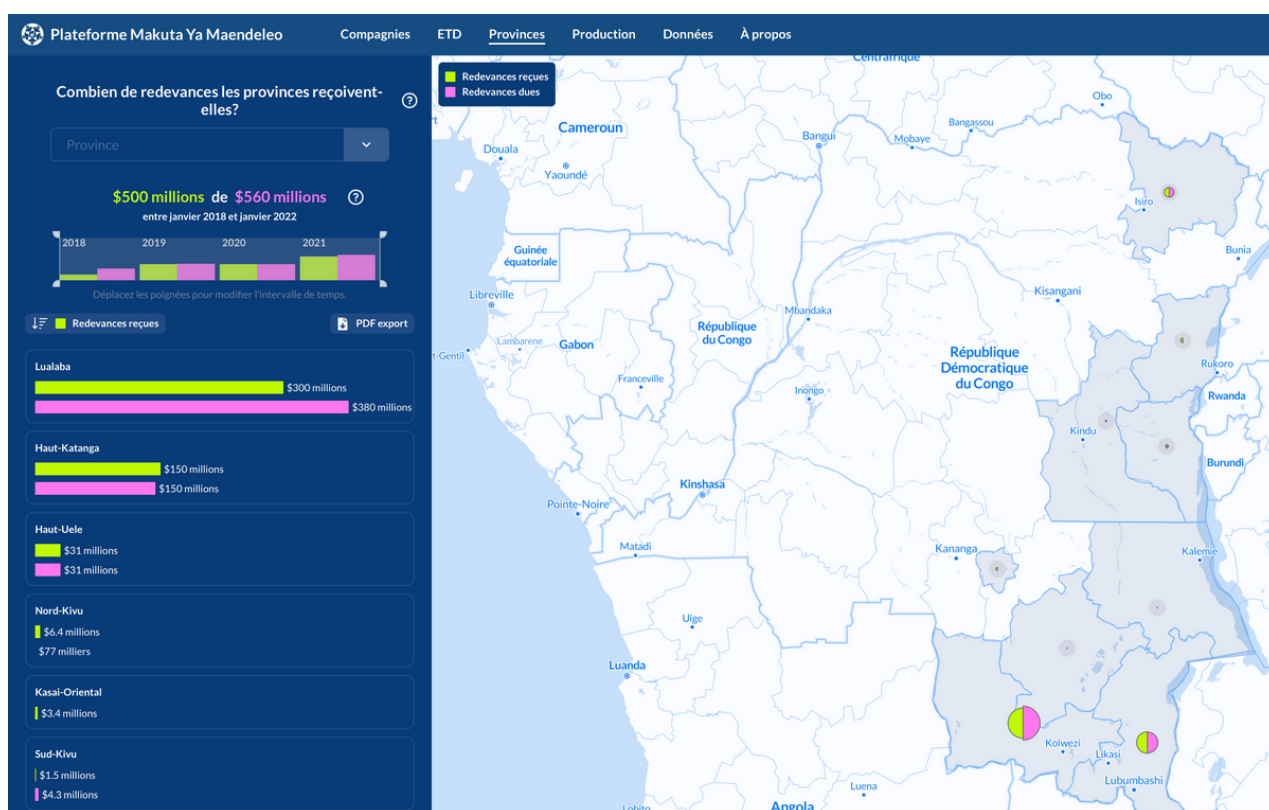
Plateforme Makuta Ya Maendeleo
Compagnies
ETD
Provinces
Production
Données
À propos

Combien de redevances les provinces reçoivent-elles?

Province

$500 millions de $560 millions
entre janvier 2018 et janvier 2022

2018
2019
2020
2021

Déplacez les poignées pour modifier l'intervalle de temps.

Redevances reçues
PDF export

Lualaba
$300 millions
$380 millions

Haut-Katanga
$150 millions
$150 millions

Haut-Uele
$31 millions
$31 millions

Nord-Kivu
$6.4 millions
$77 milliers

Kasai-Oriental
$3.4 millions

Sud-Kivu
$1.5 millions
$4.3 millions

Redevances reçues
Redevances dues

Centrafrique
Cameroun
Douala
Yaoundé
Bangui
Mobaye
Bangassou
Obo
Isiro
Bunia
Guinée équatoriale
Libreville
Lambarene
Gabon
-Gentil
Franceville
République du Congo
Mbandaka
Kisangani
République Démocratique du Congo
Rukoro
Rwanda
Irongo
Kindu
Burundi
Kinshasa
Pointe-Noire
Matadi
Kananga
Kalemie
Uige
Luanda
Kolwezi
Likasi
Lubumbashi
Luena
Angola
Lobito